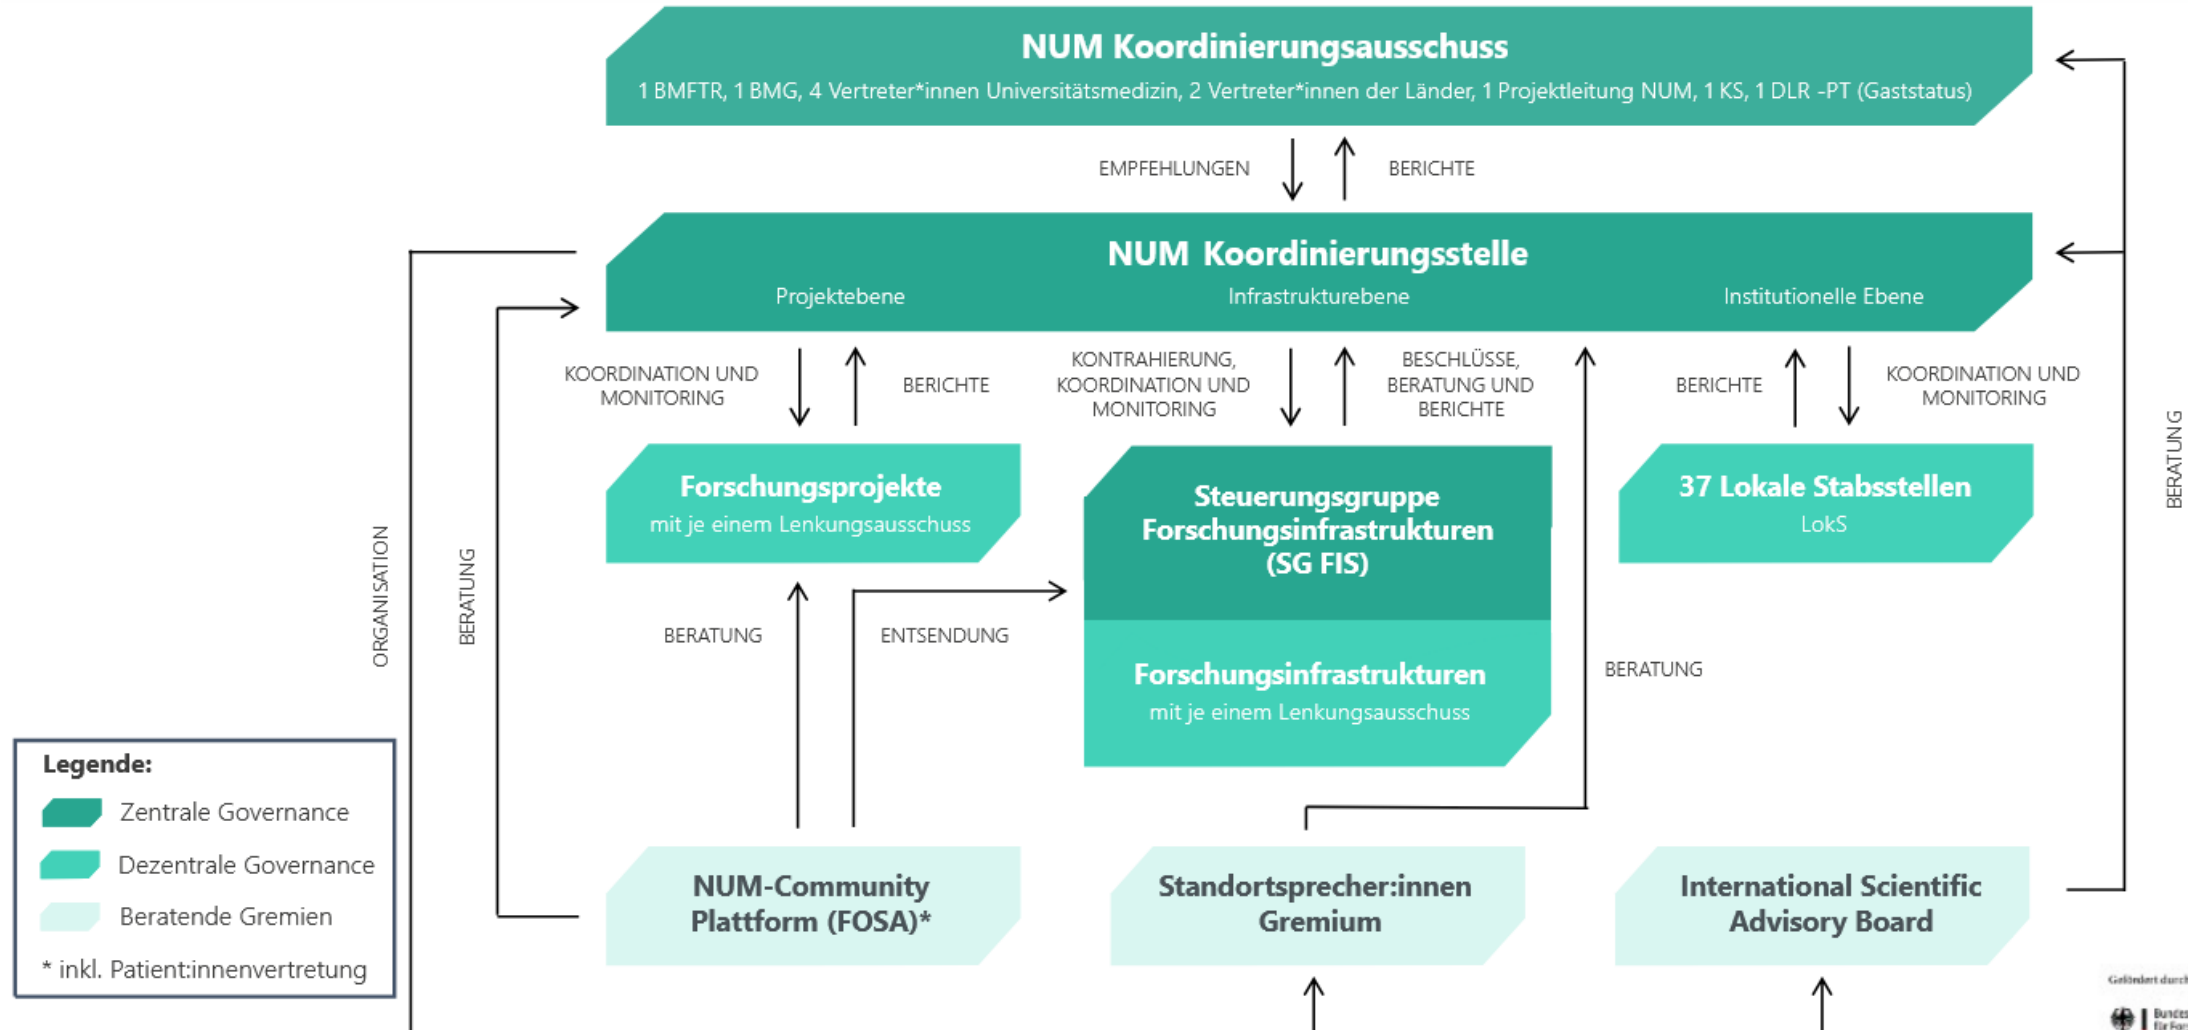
NUM Koordinierungsausschuss
1 BMFTR, 1 BMG, 4 Vertreter*innen Universitätsmedizin, 2 Vertreter*innen der Länder, 1 Projektleitung NUM, 1 KS, 1 DLR -PT (Gaststatus)

EMPFEHLUNGEN
BERICHTE

NUM Koordinierungsstelle
Projektebene
Infrastrukturebene
Institutionelle Ebene

KOORDINATION UND MONITORING
BERICHTE
KONTRAHIERUNG, KOORDINATION UND MONITORING
BESCHLÜSSE, BERATUNG UND BERICHTE
BERICHTE
KOORDINATION UND MONITORING

Forschungsprojekte
mit je einem Lenkungsausschuss

Steuerungsgruppe Forschungsinfrastrukturen (SG FIS)

Forschungsinfrastrukturen
mit je einem Lenkungsausschuss

37 Lokale Stabsstellen
LokS

ORGANISATION
BERATUNG
BERATUNG
ENTSENDUNG
BERATUNG
BERATUNG

Legende:
Zentrale Governance
Dezentrale Governance
Beratende Gremien
* inkl. Patient:innenvertretung

NUM-Community Plattform (FOSA)*

Standortsprecher:innen Gremium

International Scientific Advisory Board

Gefördert durch
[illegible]